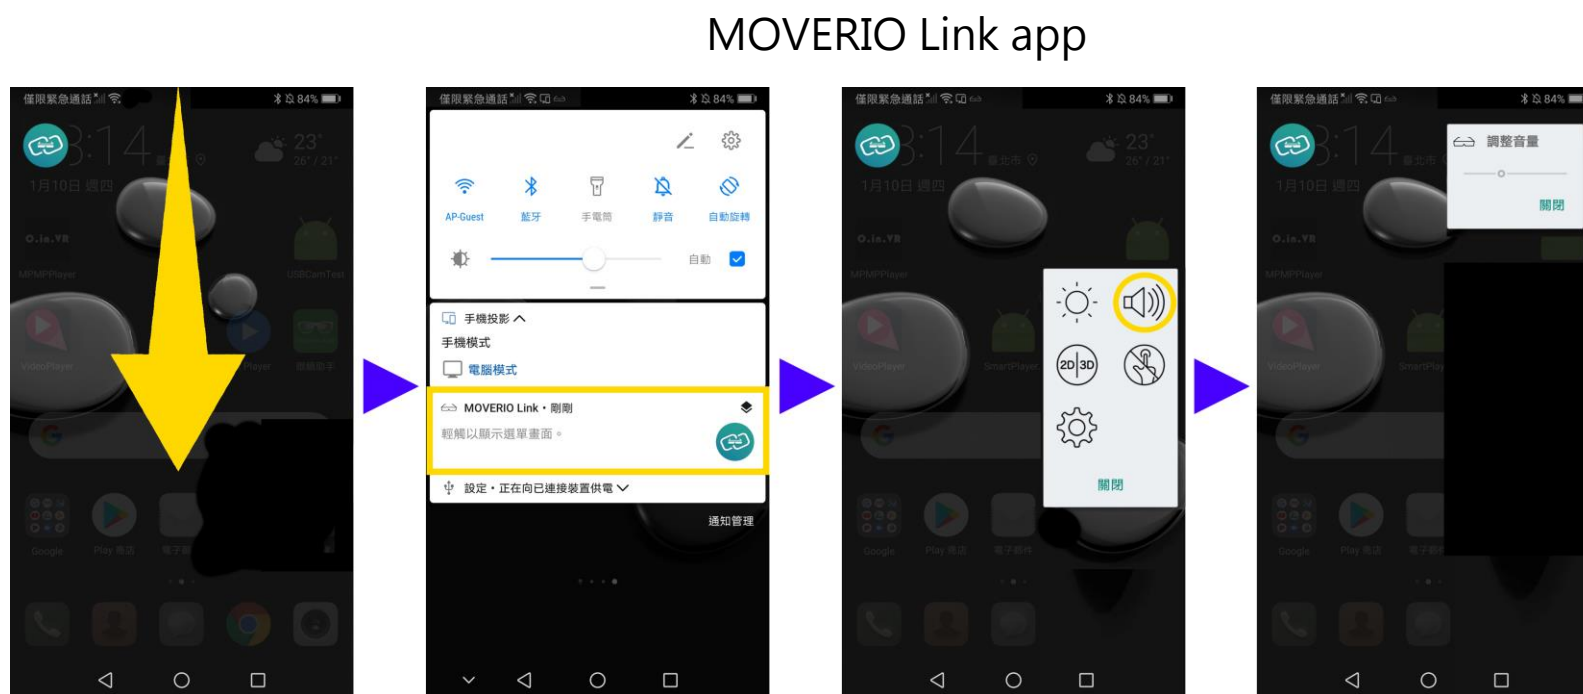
MOVERIO Link app

僅限緊急通話 84%
3:14
23°
26° / 21°
1月10日 週四
MPMPPlayer
USBCamTest
VideoPlayer
Google
Play 商店

僅限緊急通話 84%
AP-Guest
藍牙
手電筒
靜音
自動旋轉
自動
手機投影
手機模式
電腦模式
MOVERIO Link • 剛剛
輕觸以顯示選單畫面。
設定 • 正在向已連接裝置供電
通知管理

僅限緊急通話 84%
3:14
23°
26° / 21°
1月10日 週四
2D 3D
關閉
Google
Play 商店
電子郵件

僅限緊急通話 84%
3:14
1月10日 週四
調整音量
關閉
Google
Play 商店